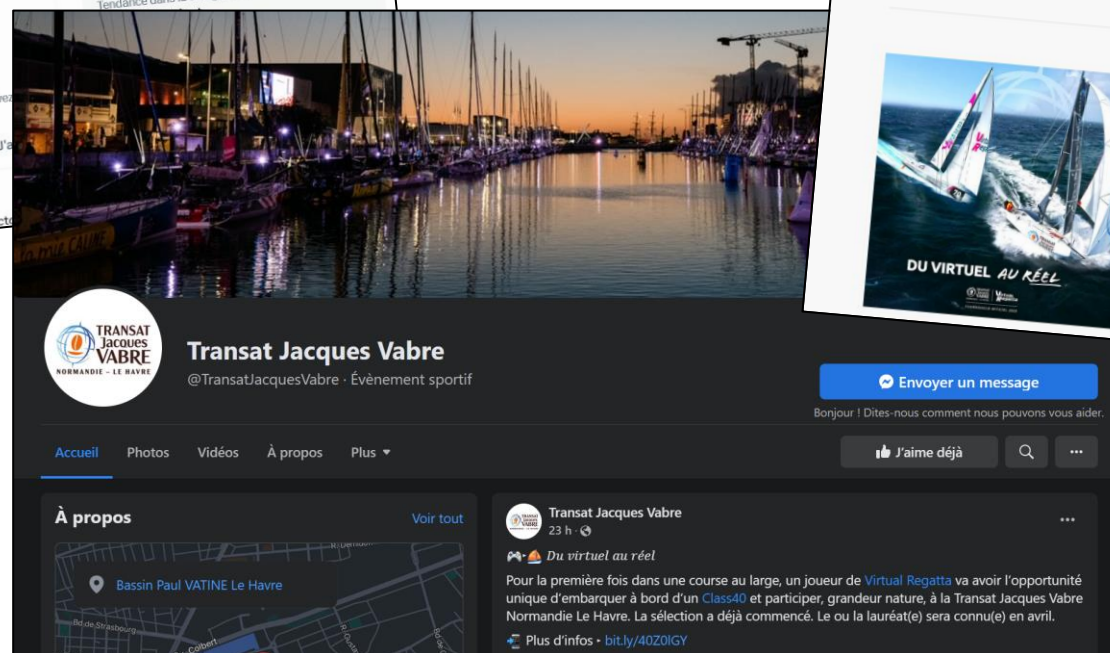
Tendance dans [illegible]

DU VIRTUEL AU RÉEL

TRANSAT Jacques VABRE NORMANDIE - LE HAVRE

Transat Jacques Vabre

@TransatJacquesVabre · Évènement sportif

Envoyer un message

Bonjour ! Dites-nous comment nous pouvons vous aider.

Accueil Photos Vidéos À propos Plus

J'aime déjà

À propos

Voir tout

Bassin Paul VATINE Le Havre

Bd de Strasbourg

Colbert

Transat Jacques Vabre

23 h ·

🎮⛵ Du virtuel au réel

Pour la première fois dans une course au large, un joueur de Virtual Regatta va avoir l'opportunité unique d'embarquer à bord d'un Class40 et participer, grandeur nature, à la Transat Jacques Vabre Normandie Le Havre. La sélection a déjà commencé. Le ou la lauréat(e) sera connu(e) en avril.

Plus d'infos · bit.ly/40Z0lGY